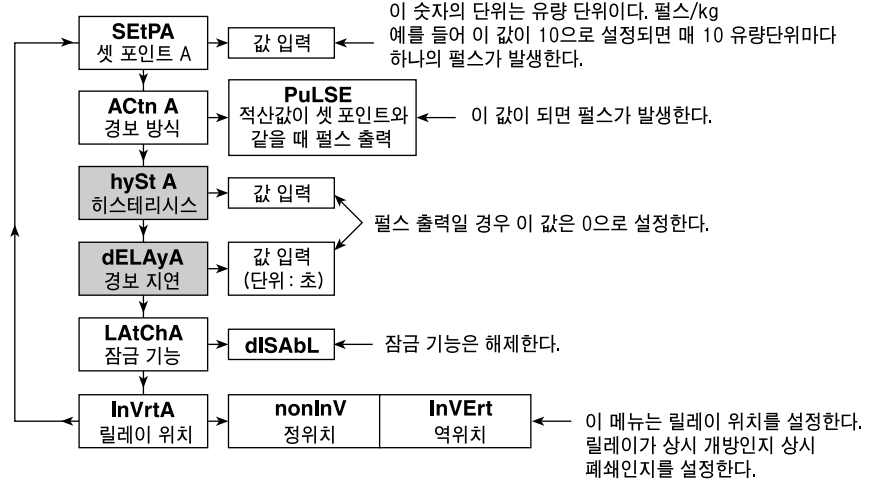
SEtPA
셋 포인트 A

값 입력

이 숫자의 단위는 유량 단위이다. 펄스/kg
예를 들어 이 값이 10으로 설정되면 매 10 유량단위마다 하나의 펄스가 발생한다.

ACtn A
경보 방식

PuLSE
적산값이 셋 포인트와 같을 때 펄스 출력

이 값이 되면 펄스가 발생한다.

hySt A
히스테리시스

값 입력

펄스 출력일 경우 이 값은 0으로 설정한다.

dELAyA
경보 지연

값 입력
(단위 : 초)

LAtChA
잠금 기능

dISAbL

잠금 기능은 해제한다.

InVrtA
릴레이 위치

nonInV
정위치

InVErt
역위치

이 메뉴는 릴레이 위치를 설정한다.
릴레이가 상시 개방인지 상시 폐쇄인지를 설정한다.